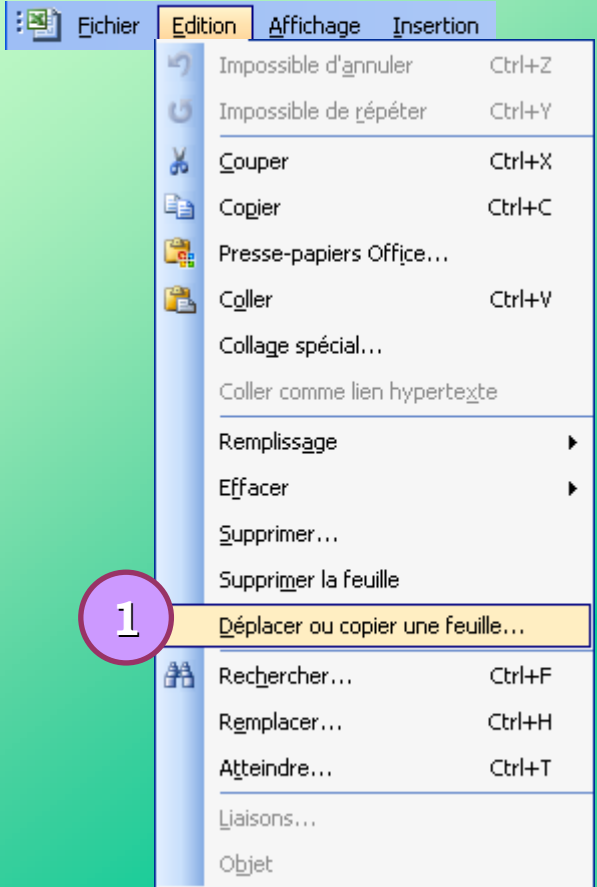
Fichier Edition Affichage Insertion

Impossible d'annuler Ctrl+Z
Impossible de répéter Ctrl+Y
Couper Ctrl+X
Copier Ctrl+C
Presse-papiers Office...
Coller Ctrl+V
Collage spécial...
Coller comme lien hypertexte
Remplissage
Effacer
Supprimer...
Supprimer la feuille
1
Déplacer ou copier une feuille...
Rechercher... Ctrl+F
Remplacer... Ctrl+H
Atteindre... Ctrl+T
Liaisons...
Objet